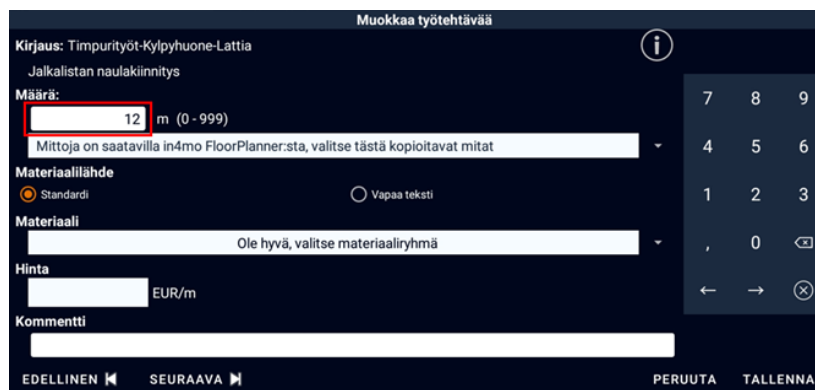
Muokkaa työtehtävää

Kirjaus: Timpurityöt-Kylpyhuone-Lattia

Jalkalistan naulakiinnitys

Määrä:

12 m (0 - 999)

Mittoja on saatavilla in4mo FloorPlanner:sta, valitse tästä kopioitavat mitat

Materiaalilähde

Standardi

Vapaa teksti

Materiaali

Ole hyvä, valitse materiaaliryhmä

Hinta

EUR/m

Kommentti

7 8 9
4 5 6
1 2 3
, 0
← →

EDELLINEN SEURAAVA PERUUTA TALLENNA